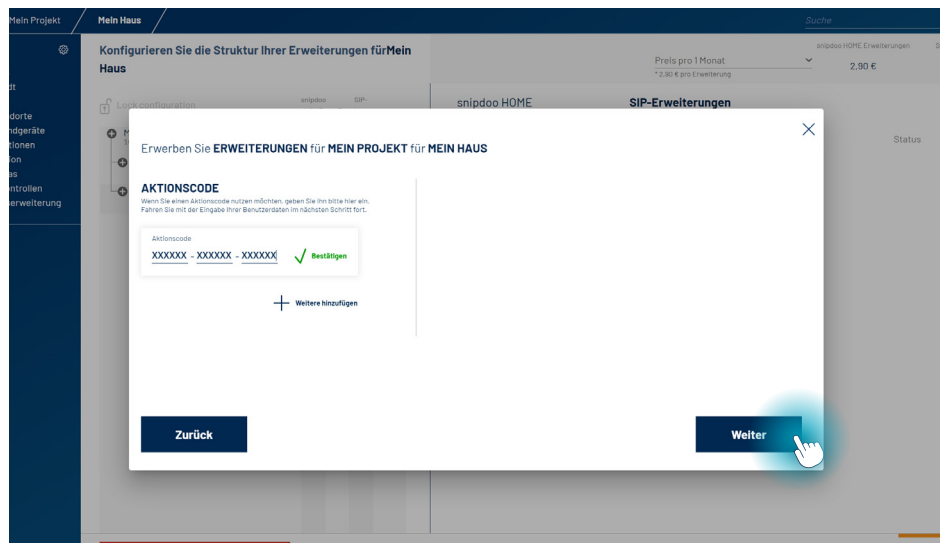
Mein Projekt
Mein Haus
Suche

dt
dorte
ndgeräte
tionen
ion
as
ntrollen
erweiterung

Konfigurieren Sie die Struktur Ihrer Erweiterungen fürMein Haus

Lock configuration
snipdoo
SIP-

Preis pro 1 Monat
* 2,90 € pro Erweiterung
snipdoo HOME Erweiterungen
2,90 €

snipdoo HOME
SIP-Erweiterungen
Status

Erwerben Sie ERWEITERUNGEN für MEIN PROJEKT für MEIN HAUS

AKTIONSCODE
Wenn Sie einen Aktionscode nutzen möchten, geben Sie ihn bitte hier ein. Fahren Sie mit der Eingabe Ihrer Benutzerdaten im nächsten Schritt fort.

Aktionscode
XXXXXX - XXXXXX - XXXXXX
Bestätigen

Weitere hinzufügen

Zurück
Weiter